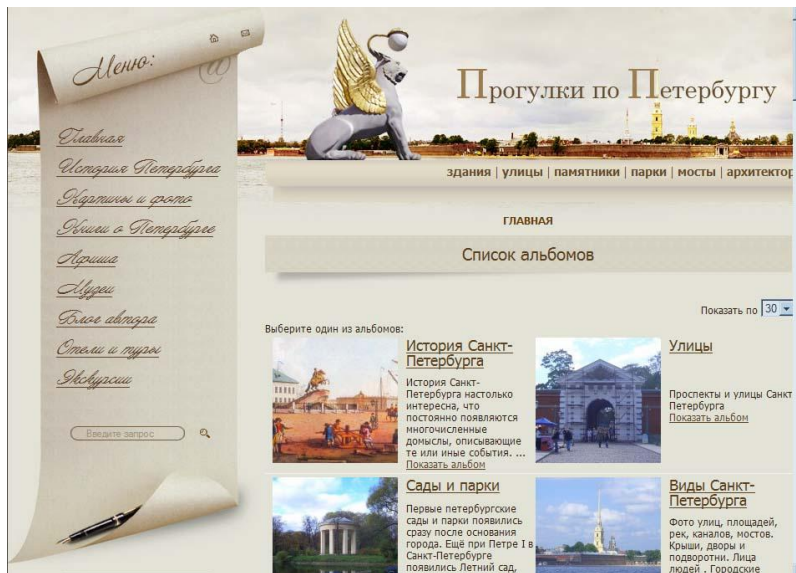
Меню:

Главная
История Петербурга
Картины и фото
Книги о Петербурге
Афиша
Музеи
Блог автора
Отели и туры
Экскурсии

Введите запрос

Прогулки по Петербургу

здания | улицы | памятники | парки | мосты | архитектор

ГЛАВНАЯ

Список альбомов

Показать по 30

Выберите один из альбомов:

История Санкт-Петербурга
История Санкт-Петербурга настолько интересна, что постоянно появляются многочисленные домыслы, описывающие те или иные события. ...
Показать альбом

Улицы
Проспекты и улицы Санкт Петербурга
Показать альбом

Сады и парки
Первые петербургские сады и парки появились сразу после основания города. Ещё при Петре I в Санкт-Петербурге появились Летний сад,

Виды Санкт-Петербурга
Фото улиц, площадей, рек, каналов, мостов. Крыши, дворы и подворотни. Лица людей . Городские